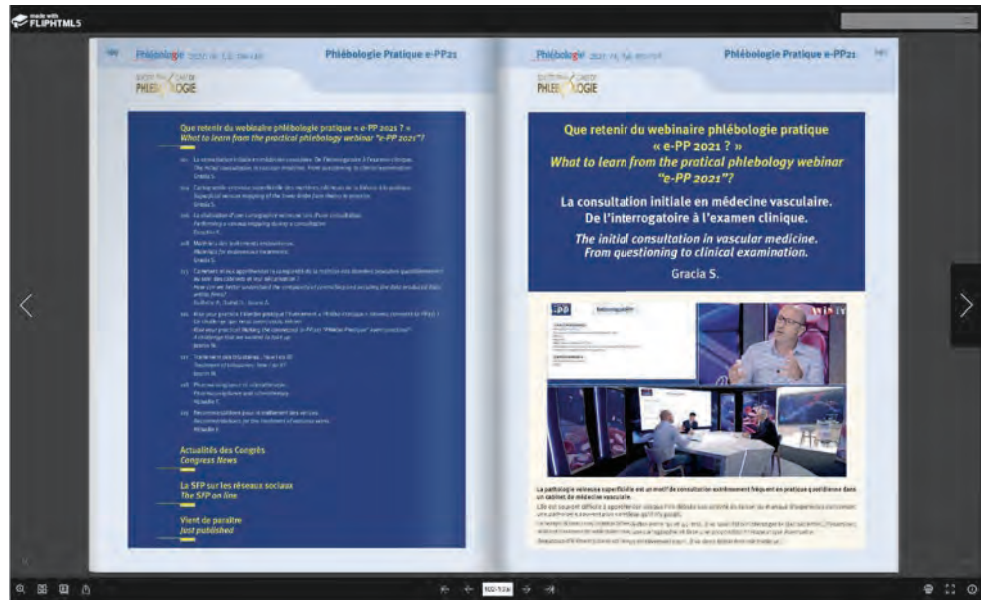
made with FLIPHTML5

Phlébologie 2021, 74, 3-4, 100-120

Phlébologie Pratique e-PP21

PHLEBOLOGIE

Que retenir du webinaire phlébologie pratique « e-PP 2021 ? »
What to learn from the practical phlebology webinar "e-PP 2021"

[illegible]

Actualités des Congrès
Congress News

La SFP sur les réseaux sociaux
The SFP on line

Vient de paraître
Just published

Phlébologie 2021, 74, 3-4, 100-120

Phlébologie Pratique e-PP21

PHLEBOLOGIE

Que retenir du webinaire phlébologie pratique « e-PP 2021 ? »
What to learn from the pratical phlebology webinar "e-PP 2021"?

La consultation initiale en médecine vasculaire.
De l'interrogatoire à l'examen clinique.

The initial consultation in vascular medicine.
From questioning to clinical examination.

Gracia S.

La pathologie veineuse superficielle est un motif de consultation extrêmement fréquent en pratique quotidienne dans un cabinet de médecine vasculaire.

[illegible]

100-120